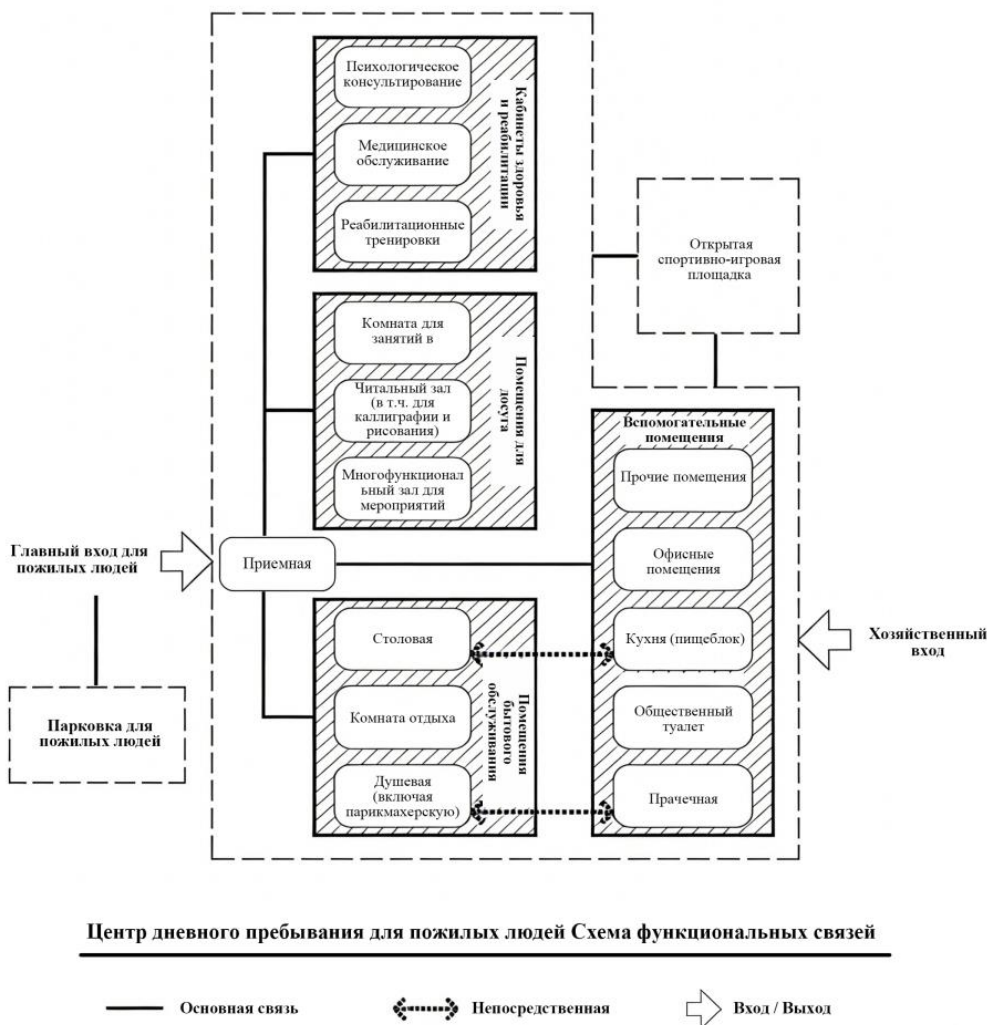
Кабинеты здоровья и реабилитации

Психологическое консультирование

Медицинское обслуживание

Реабилитационные тренировки

Открытая спортивно-игровая площадка

Помещения для досуга

Комната для занятий в

Читальный зал (в т.ч. для каллиграфии и рисования)

Многофункциональный зал для мероприятий

Вспомогательные помещения

Прочие помещения

Офисные помещения

Главный вход для пожилых людей

Приемная

Помещения бытового обслуживания

Столовая

Кухня (пищеблок)

Хозяйственный вход

Комната отдыха

Общественный туалет

Парковка для пожилых людей

Душевая (включая парикмахерскую)

Прачечная

Центр дневного пребывания для пожилых людей Схема функциональных связей

Основная связь

Непосредственная

Вход / Выход